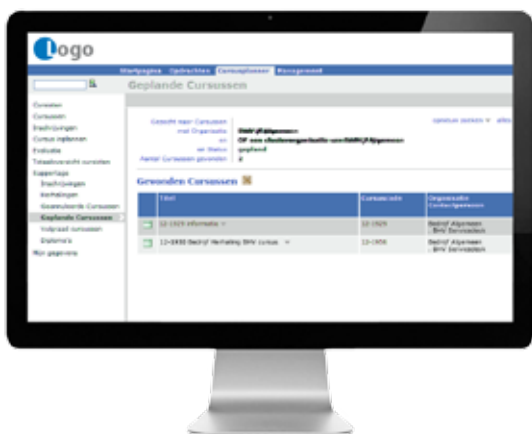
Logo

Startpagina Opdrachten Cursusplanner Management

Geplande Cursussen

Cursussen
Cursussen
Inschrijvingen
Cursus inplannen
Evaluatie
Totaaloverzicht cursisten
Rapportage
Inschrijvingen
Verhalingen
Geannuleerde Cursussen
Geplande Cursussen
Volgraad cursussen
Diploma's
Mijn gegevens

Gezocht naar Cursussen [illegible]
met Organisatie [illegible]
en Of een afwijkende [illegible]
en Status gepland
Aantal Cursussen gevonden 2

Gevonden Cursussen

| Titel | Cursuscode | Organisatie Contactpersoon |
|---|---|---|
| 12-1929 Informatie | 12-1929 | Bedrijf Algemeen - BHV Servicedesk |
| 12-1930 Bedrijf Herhaling BHV cursus | 12-1930 | Bedrijf Algemeen - BHV Servicedesk |